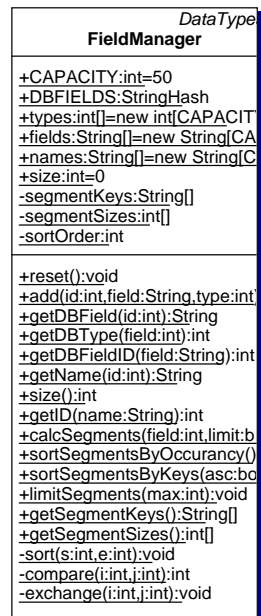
DataType
FieldManager

+CAPACITY:int=50
+DBFIELDS:StringHash
+types:int[]=new int[CAPACIT
+fields:String[]=new String[CA
+names:String[]=new String[C
+size:int=0
-segmentKeys:String[]
-segmentSizes:int[]
-sortOrder:int

+reset():void
+add(id:int,field:String,type:int)
+getDBField(id:int):String
+getDBType(field:int):int
+getDBFieldID(field:String):int
+getName(id:int):String
+size():int
+getID(name:String):int
+calcSegments(field:int,limit:b
+sortSegmentsByOccurancy()
+sortSegmentsByKeys(asc:bo
+limitSegments(max:int):void
+getSegmentKeys():String[]
+getSegmentSizes():int[]
-sort(s:int,e:int):void
-compare(i:int,j:int):int
-exchange(i:int,j:int):void